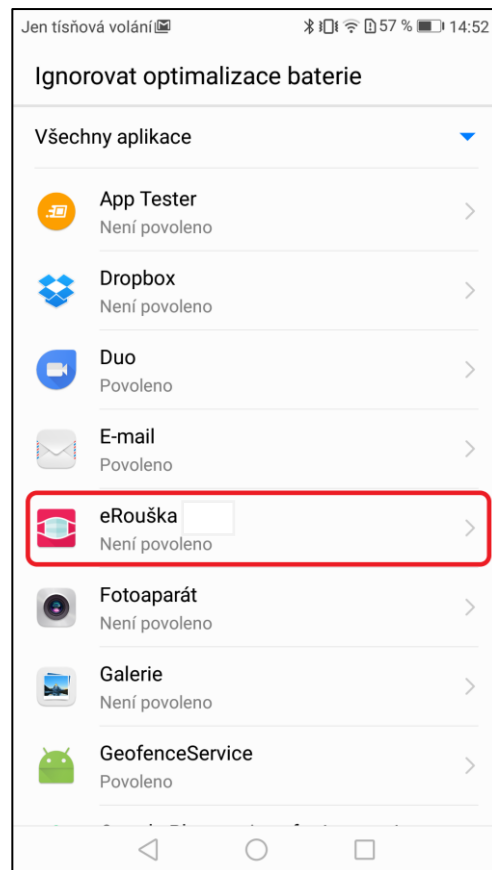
Jen tísňová volání 57 % 14:52

Ignorovat optimalizace baterie

Všechny aplikace

App Tester
Není povoleno

Dropbox
Není povoleno

Duo
Povoleno

E-mail
Povoleno

eRouška
Není povoleno

Fotoaparát
Není povoleno

Galerie
Není povoleno

GeofenceService
Povoleno

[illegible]